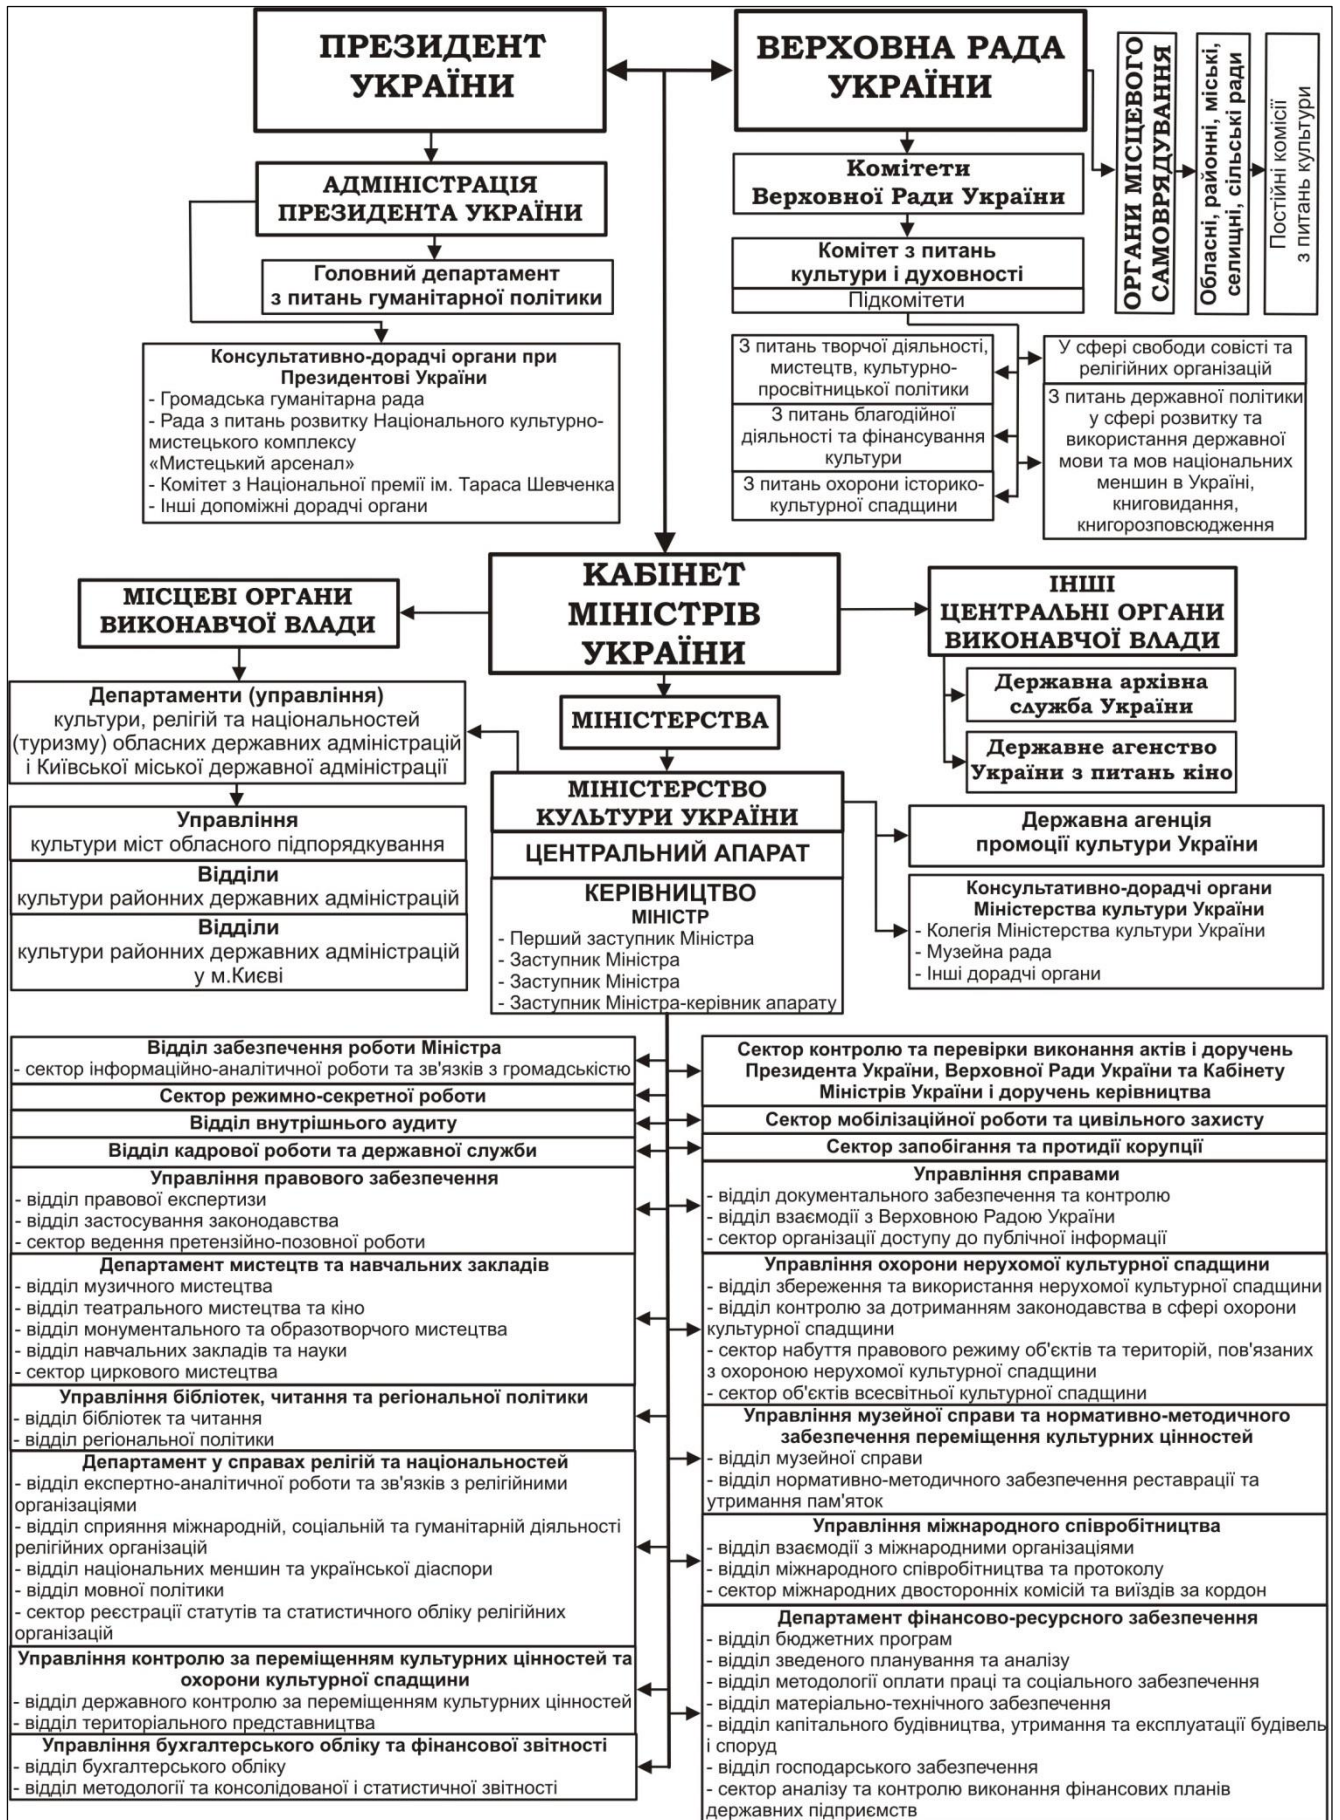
ПРЕЗИДЕНТ УКРАЇНИ

ВЕРХОВНА РАДА УКРАЇНИ

ОРГАНИ МІСЦЕВОГО САМОВРЯДУВАННЯ

Обласні, районні, міські, селищні, сільські ради

Постійні комісії з питань культури

АДМІНІСТРАЦІЯ ПРЕЗИДЕНТА УКРАЇНИ

Головний департамент з питань гуманітарної політики

Комітети Верховної Ради України

Комітет з питань культури і духовності

Підкомітети

Консультативно-дорадчі органи при Президентові України
- Громадська гуманітарна рада
- Рада з питань розвитку Національного культурно-мистецького комплексу «Мистецький арсенал»
- Комітет з Національної премії ім. Тараса Шевченка
- Інші допоміжні дорадчі органи

З питань творчої діяльності, мистецтв, культурно-просвітницької політики

З питань благодійної діяльності та фінансування культури

З питань охорони історико-культурної спадщини

У сфері свободи совісті та релігійних організацій

З питань державної політики у сфері розвитку та використання державної мови та мов національних меншин в Україні, книговидання, книгорозповсюдження

МІСЦЕВІ ОРГАНИ ВИКОНАВЧОЇ ВЛАДИ

КАБІНЕТ МІНІСТРІВ УКРАЇНИ

ІНШІ ЦЕНТРАЛЬНІ ОРГАНИ ВИКОНАВЧОЇ ВЛАДИ

Державна архівна служба України

Державне агенство України з питань кіно

Департаменти (управління) культури, релігій та національностей (туризму) обласних державних адміністрацій і Київської міської державної адміністрації

МІНІСТЕРСТВА

МІНІСТЕРСТВО КУЛЬТУРИ УКРАЇНИ

ЦЕНТРАЛЬНИЙ АПАРАТ

Державна агенція промоції культури України

Управління культури міст обласного підпорядкування

Відділи культури районних державних адміністрацій

Відділи культури районних державних адміністрацій у м.Києві

КЕРІВНИЦТВО
МІНІСТР
- Перший заступник Міністра
- Заступник Міністра
- Заступник Міністра
- Заступник Міністра-керівник апарату

Консультативно-дорадчі органи Міністерства культури України
- Колегія Міністерства культури України
- Музейна рада
- Інші дорадчі органи

Відділ забезпечення роботи Міністра
- сектор інформаційно-аналітичної роботи та зв'язків з громадськістю

Сектор режимно-секретної роботи

Відділ внутрішнього аудиту

Відділ кадрової роботи та державної служби

Управління правового забезпечення
- відділ правової експертизи
- відділ застосування законодавства
- сектор ведення претензійно-позовної роботи

Департамент мистецтв та навчальних закладів
- відділ музичного мистецтва
- відділ театрального мистецтва та кіно
- відділ монументального та образотворчого мистецтва
- відділ навчальних закладів та науки
- сектор циркового мистецтва

Управління бібліотек, читання та регіональної політики
- відділ бібліотек та читання
- відділ регіональної політики

Департамент у справах релігій та національностей
- відділ експертно-аналітичної роботи та зв'язків з релігійними організаціями
- відділ сприяння міжнародній, соціальній та гуманітарній діяльності релігійних організацій
- відділ національних меншин та української діаспори
- відділ мовної політики
- сектор реєстрації статутів та статистичного обліку релігійних організацій

Управління контролю за переміщенням культурних цінностей та охорони культурної спадщини
- відділ державного контролю за переміщенням культурних цінностей
- відділ територіального представництва

Управління бухгалтерського обліку та фінансової звітності
- відділ бухгалтерського обліку
- відділ методології та консолідованої і статистичної звітності

Сектор контролю та перевірки виконання актів і доручень Президента України, Верховної Ради України та Кабінету Міністрів України і доручень керівництва

Сектор мобілізаційної роботи та цивільного захисту

Сектор запобігання та протидії корупції

Управління справами
- відділ документального забезпечення та контролю
- відділ взаємодії з Верховною Радою України
- сектор організації доступу до публічної інформації

Управління охорони нерухомої культурної спадщини
- відділ збереження та використання нерухомої культурної спадщини
- відділ контролю за дотриманням законодавства в сфері охорони культурної спадщини
- сектор набуття правового режиму об'єктів та територій, пов'язаних з охороною нерухомої культурної спадщини
- сектор об'єктів всесвітньої культурної спадщини

Управління музейної справи та нормативно-методичного забезпечення переміщення культурних цінностей
- відділ музейної справи
- відділ нормативно-методичного забезпечення реставрації та утримання пам'яток

Управління міжнародного співробітництва
- відділ взаємодії з міжнародними організаціями
- відділ міжнародного співробітництва та протоколу
- сектор міжнародних двосторонніх комісій та виїздів за кордон

Департамент фінансово-ресурсного забезпечення
- відділ бюджетних програм
- відділ зведеного планування та аналізу
- відділ методології оплати праці та соціального забезпечення
- відділ матеріально-технічного забезпечення
- відділ капітального будівництва, утримання та експлуатації будівель і споруд
- відділ господарського забезпечення
- сектор аналізу та контролю виконання фінансових планів державних підприємств